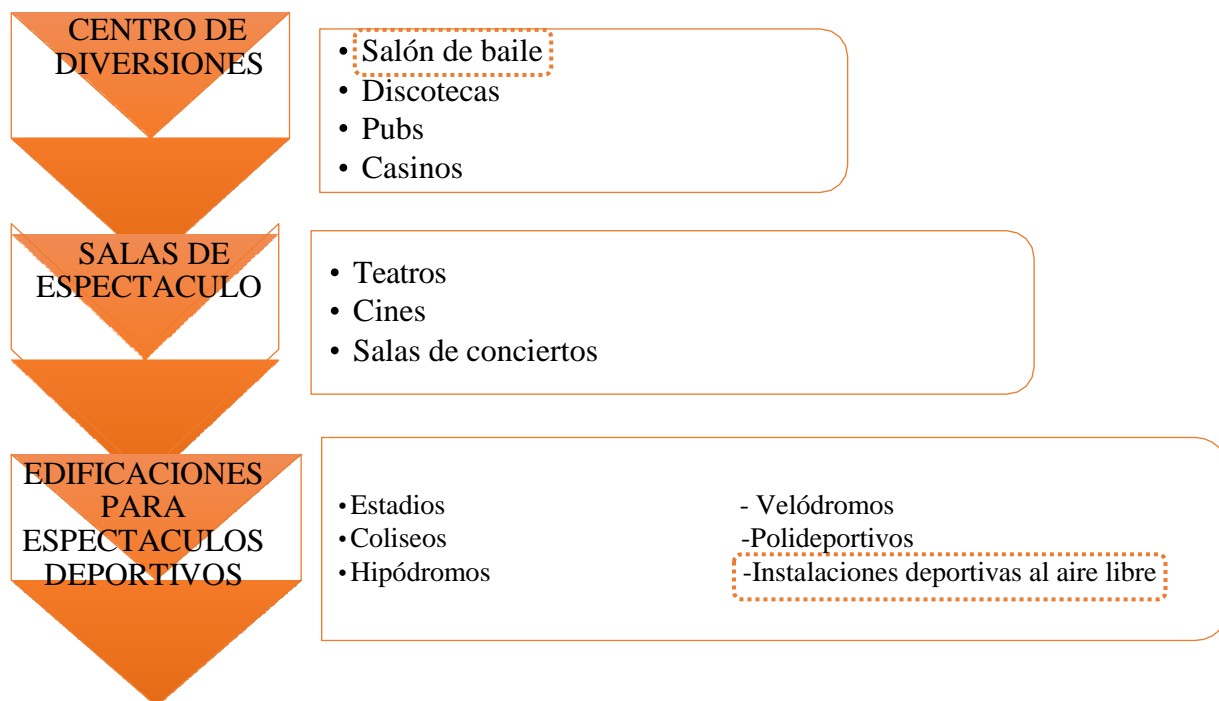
CENTRO DE DIVERSIONES

• Salón de baile
• Discotecas
• Pubs
• Casinos

SALAS DE ESPECTACULO

• Teatros
• Cines
• Salas de conciertos

EDIFICACIONES PARA ESPECTACULOS DEPORTIVOS

• Estadios
• Coliseos
• Hipódromos

- Velódromos
-Polideportivos
-Instalaciones deportivas al aire libre